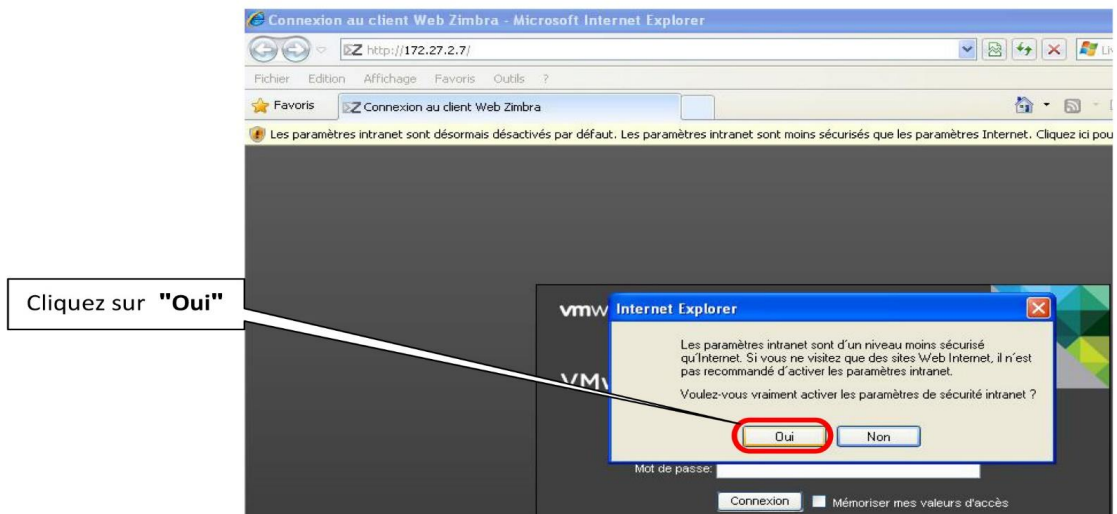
Connexion au client Web Zimbra - Microsoft Internet Explorer

http://172.27.2.7/

Fichier Edition Affichage Favoris Outils ?

Favoris

Connexion au client Web Zimbra

Les paramètres intranet sont désormais désactivés par défaut. Les paramètres intranet sont moins sécurisés que les paramètres Internet. Cliquez ici pou

Cliquez sur **"Oui"**

vmw

Internet Explorer

Les paramètres intranet sont d'un niveau moins sécurisé qu'Internet. Si vous ne visitez que des sites Web Internet, il n'est pas recommandé d'activer les paramètres intranet.

Voulez-vous vraiment activer les paramètres de sécurité intranet ?

Oui

Non

VMv

Mot de passe:

Connexion

Mémoriser mes valeurs d'accès